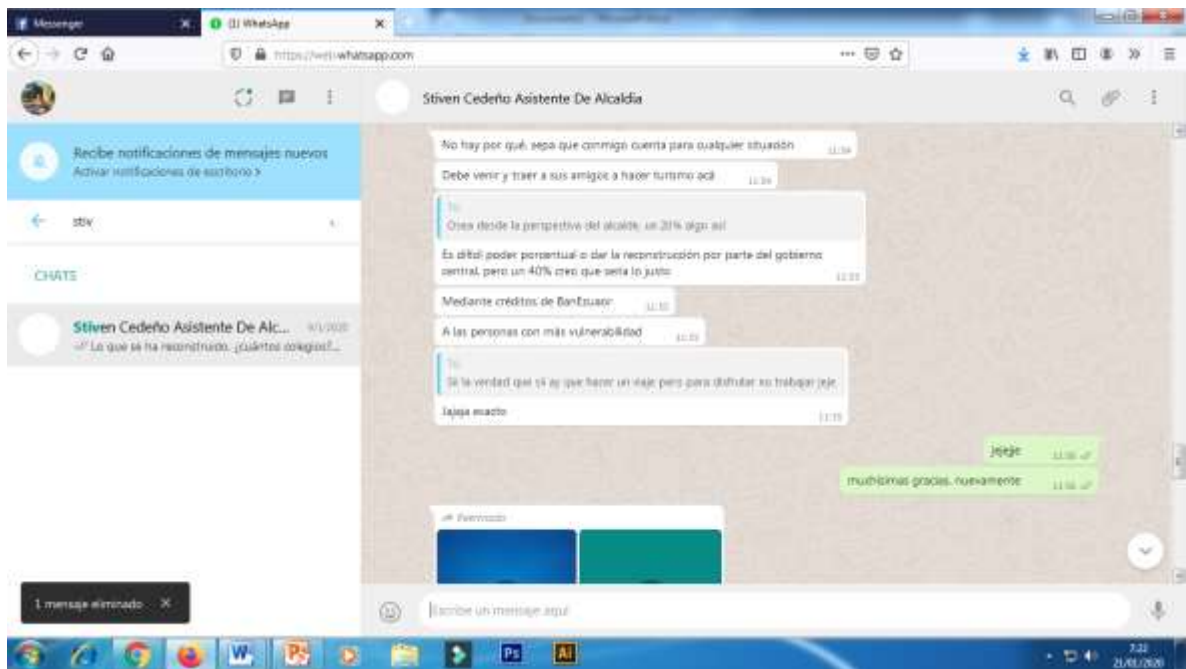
Messenger
(1) WhatsApp
https://web.whatsapp.com

Stiven Cedeño Asistente De Alcaldia

Recibe notificaciones de mensajes nuevos
Activar notificaciones de escritorio >

stiv

CHATS

Stiven Cedeño Asistente De Alc... 9/1/2020
Lo que se ha reconstruido, ¿cuántos colegios?...

No hay por qué, sepa que conmigo cuenta para cualquier situación 11:34

Debe venir y traer a sus amigos a hacer turismo acá 11:34

Tú
Crea desde la perspectiva del alcalde, un 20% algo así

Es difícil poder porcentual o dar la reconstrucción por parte del gobierno central, pero un 40% creo que sería lo justo 11:35

Mediante créditos de BanEcuador 11:35

A las personas con más vulnerabilidad 11:35

Tú
Si la verdad que sí ay que hacer un viaje pero para disfrutar no trabajar jeje

Jajaja exacto 11:35

jejeje 11:36

muchísimas gracias, nuevamente 11:36

Reenviado

1 mensaje eliminado ✕

Escribe un mensaje aquí

7:22
21/01/2020